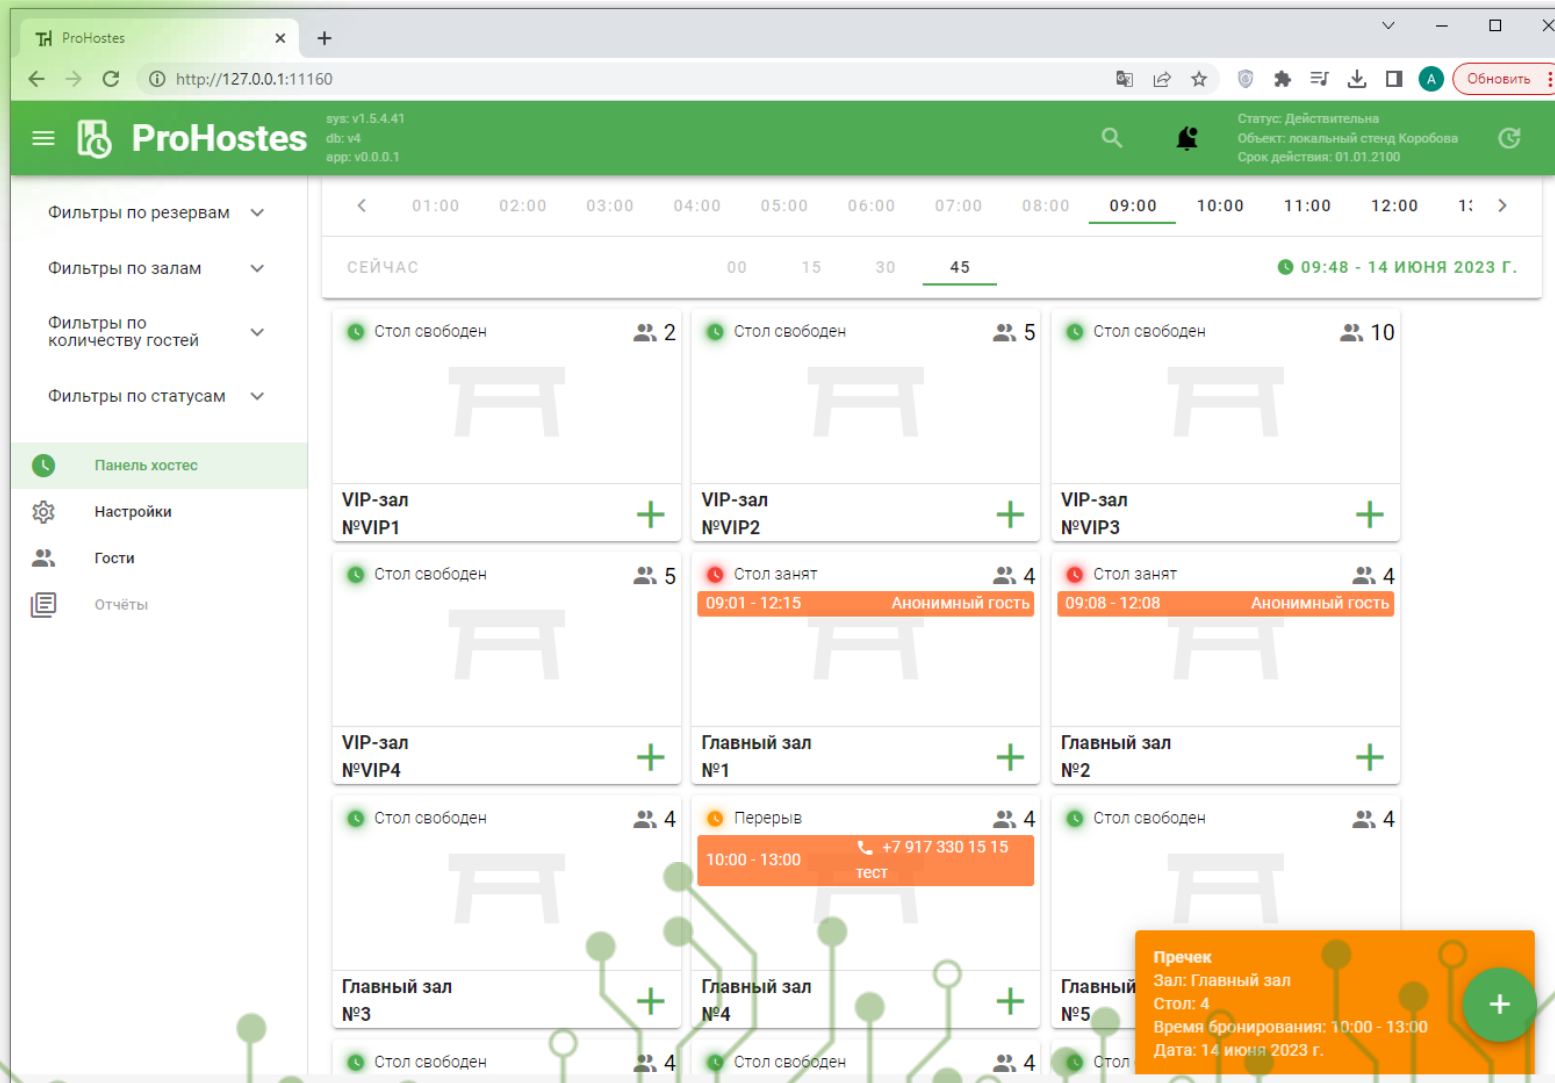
ProHostes
http://127.0.0.1:11160
Обновить

ProHostes
sys: v1.5.4.41
db: v4
app: v0.0.0.1

Статус: Действительна
Объект: локальный стенд Коробова
Срок действия: 01.01.2100

Фильтры по резервам
Фильтры по залам
Фильтры по количеству гостей
Фильтры по статусам

Панель хостес
Настройки
Гости
Отчёты

01:00 02:00 03:00 04:00 05:00 06:00 07:00 08:00 09:00 10:00 11:00 12:00 1:

СЕЙЧАС 00 15 30 45 09:48 - 14 ИЮНЯ 2023 Г.

Стол свободен 2
VIP-зал №VIP1

Стол свободен 5
VIP-зал №VIP2

Стол свободен 10
VIP-зал №VIP3

Стол свободен 5
VIP-зал №VIP4

Стол занят 4
09:01 - 12:15 Анонимный гость
Главный зал №1

Стол занят 4
09:08 - 12:08 Анонимный гость
Главный зал №2

Стол свободен 4
Главный зал №3

Перерыв 4
10:00 - 13:00 +7 917 330 15 15 тест
Главный зал №4

Стол свободен 4
Главный №5

Стол свободен 4
Стол свободен 4
Стол

Пречек
Зал: Главный зал
Стол: 4
Время бронирования: 10:00 - 13:00
Дата: 14 июня 2023 г.